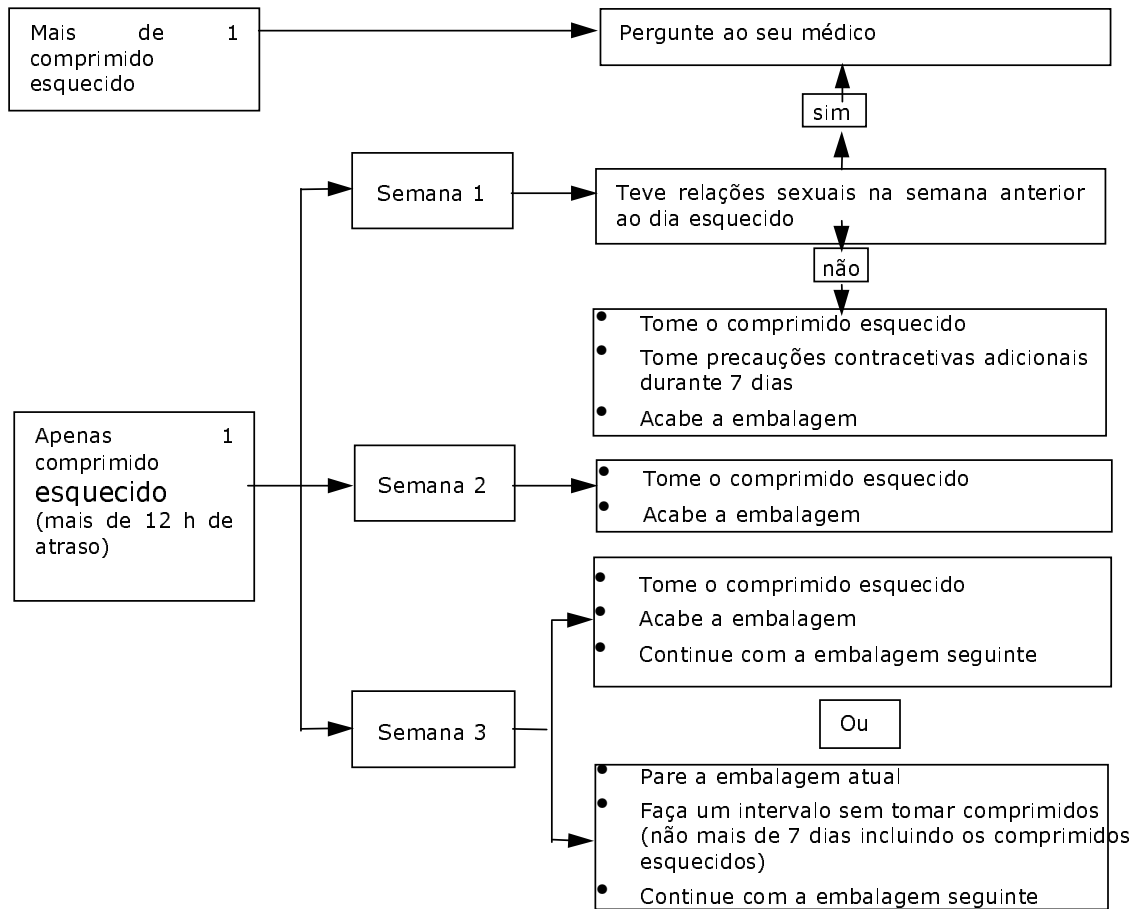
Mais de 1 comprimido esquecido

Pergunte ao seu médico

sim

Semana 1

Teve relações sexuais na semana anterior ao dia esquecido

não

- Tome o comprimido esquecido
- Tome precauções contracetivas adicionais durante 7 dias
- Acabe a embalagem

Apenas 1 comprimido esquecido (mais de 12 h de atraso)

Semana 2

- Tome o comprimido esquecido
- Acabe a embalagem

- Tome o comprimido esquecido
- Acabe a embalagem
- Continue com a embalagem seguinte

Semana 3

Ou

- Pare a embalagem atual
- Faça um intervalo sem tomar comprimidos (não mais de 7 dias incluindo os comprimidos esquecidos)
- Continue com a embalagem seguinte